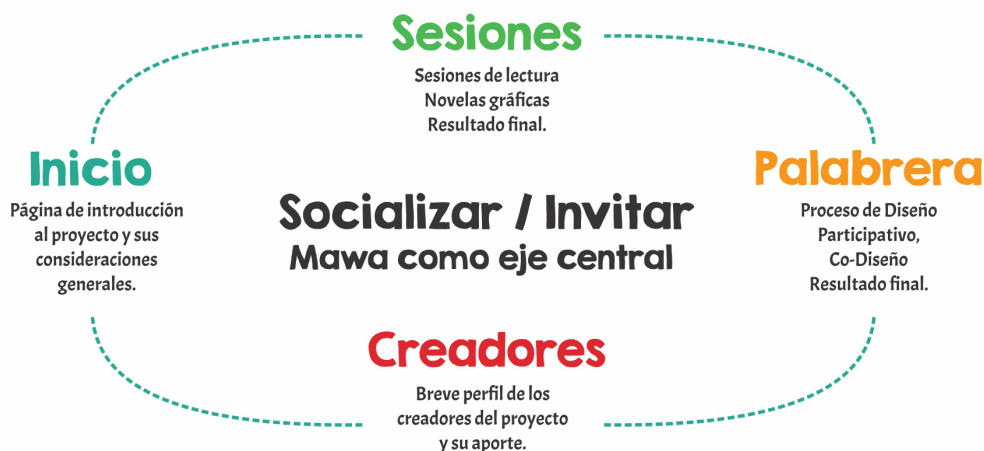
Sesiones

Sesiones de lectura
Novelas gráficas
Resultado final.

Inicio

Página de introducción al proyecto y sus consideraciones generales.

Socializar / Invitar
Mawa como eje central

Palabrera

Proceso de Diseño Participativo,
Co-Diseño
Resultado final.

Creadores

Breve perfil de los creadores del proyecto y su aporte.